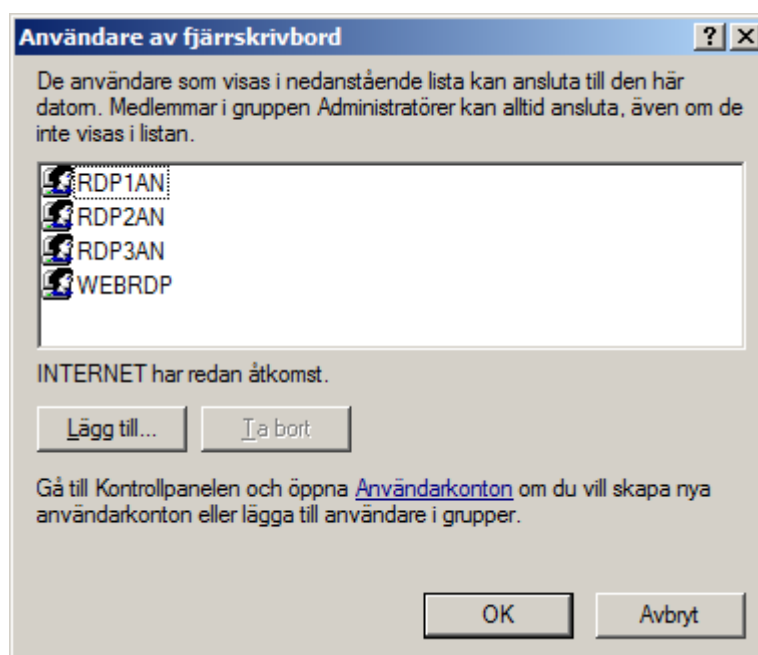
Användare av fjärrskrivbord

?

X

De användare som visas i nedanstående lista kan ansluta till den här datorn. Medlemmar i gruppen Administratörer kan alltid ansluta, även om de inte visas i listan.

RDP1AN
RDP2AN
RDP3AN
WEBRDP

INTERNET har redan åtkomst.

Lägg till...

Ta bort

Gå till Kontrollpanelen och öppna Användarkonton om du vill skapa nya användarkonton eller lägga till användare i grupper.

OK

Avbryt